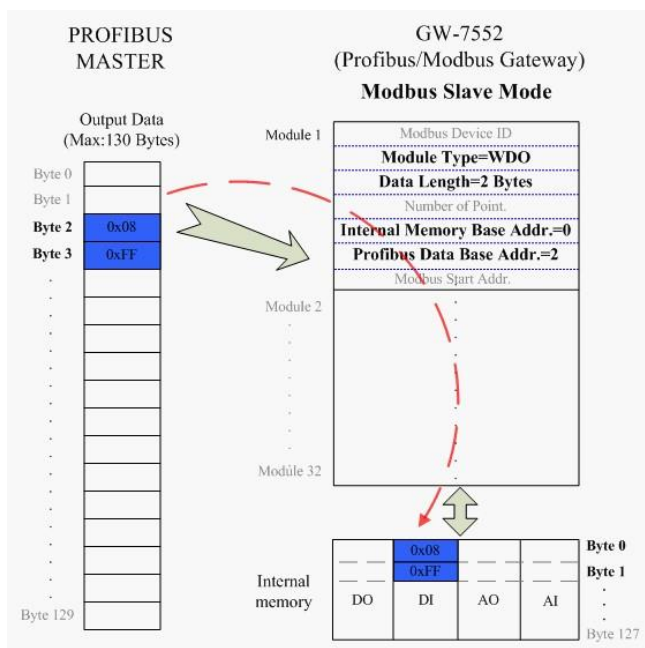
PROFIBUS MASTER

GW-7552 (Profibus/Modbus Gateway)

Modbus Slave Mode

Output Data (Max:130 Bytes)

Byte 0
Byte 1
Byte 2 0x08
Byte 3 0xFF
.
.
.
Byte 129

Module 1
Modbus Device ID
Module Type=WDO
Data Length=2 Bytes
Number of Point.
Internal Memory Base Addr.=0
Profibus Data Base Addr.=2
Modbus Start Addr.

Module 2
.
.
.
Module 32

Internal memory

| DO | DI | AO | AI |
|---|---|---|---|
| | 0x08 | | |
| | 0xFF | | |

Byte 0
Byte 1
.
.
Byte 127